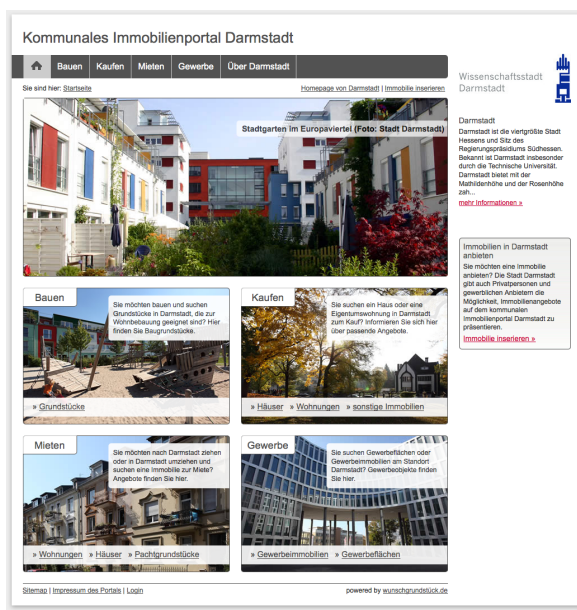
Kommunales Immobilienportal Darmstadt

Bauen Kaufen Mieten Gewerbe Über Darmstadt

Sie sind hier: Startseite

Homepage von Darmstadt | Immobilie inserieren

Stadtgarten im Europaviertel (Foto: Stadt Darmstadt)

Wissenschaftsstadt Darmstadt

Darmstadt

Darmstadt ist die viertgrößte Stadt Hessens und Sitz des Regierungspräsidiums Südhessen. Bekannt ist Darmstadt insbesonder durch die Technische Universität. Darmstadt bietet mit der Mathildenhöhe und der Rosenhöhe zah...

mehr Informationen »

Bauen

Sie möchten bauen und suchen Grundstücke in Darmstadt, die zur Wohnbebauung geeignet sind? Hier finden Sie Baugrundstücke.

» Grundstücke

Kaufen

Sie suchen ein Haus oder eine Eigentumswohnung in Darmstadt zum Kauf? Informieren Sie sich hier über passende Angebote.

» Häuser » Wohnungen » sonstige Immobilien

Immobilien in Darmstadt anbieten

Sie möchten eine Immobilie anbieten? Die Stadt Darmstadt gibt auch Privatpersonen und gewerblichen Anbietern die Möglichkeit, Immobilienangebote auf dem kommunalen Immobilienportal Darmstadt zu präsentieren.

Immobilie inserieren »

Mieten

Sie möchten nach Darmstadt ziehen oder in Darmstadt umziehen und suchen eine Immobilie zur Miete? Angebote finden Sie hier.

» Wohnungen » Häuser » Pachtgrundstücke

Gewerbe

Sie suchen Gewerbeflächen oder Gewerbeimmobilien am Standort Darmstadt? Gewerbeobjekte finden Sie hier.

» Gewerbeimmobilien » Gewerbeflächen

Sitemap | Impressum des Portals | Login

powered by wunschgrundstück.de